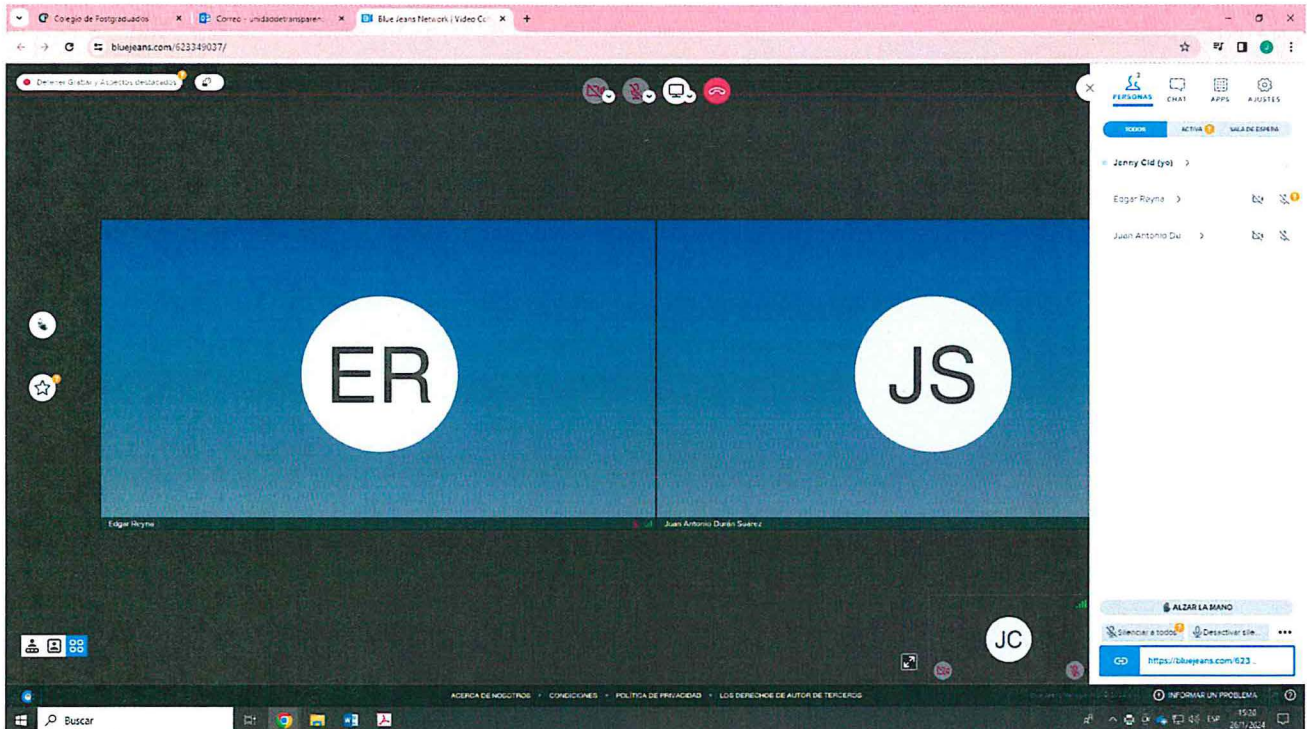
Colegio de Postgraduados
Correo - unidaddetransparen
Blue Jeans Network | Video Co
bluejeans.com/623349037/
Detener Grabar y Aspectos destacados
PERSONAS
CHAT
APPS
AJUSTES
TODOS
ACTIVA
SALA DE ESPERA
Jenny Cid (yo)
Edgar Reyna
Juan Antonio Du
ER
JS
Edgar Reyna
Juan Antonio Durán Suárez
ALZAR LA MANO
Silenciar a todos
Desactivar vide...
https://bluejeans.com/623...
JC
ACERCA DE NOSOTROS · CONDICIONES · POLÍTICA DE PRIVACIDAD · LOS DERECHOS DE AUTOR DE TERCEROS
INFORMAR UN PROBLEMA
Buscar
ESP
15:30
26/1/2024